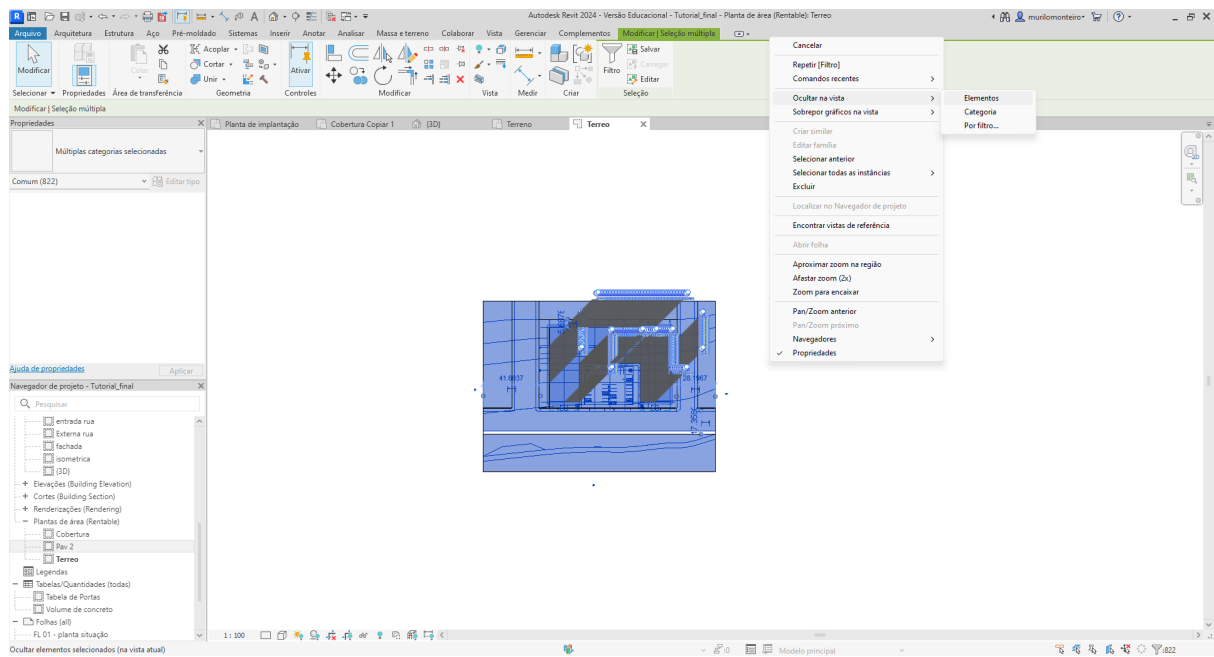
Autodesk Revit 2024 - Versão Educacional - Tutorial_final - Planta de área (Rentable): Terreo

murilomonteiro

Arquivo Arquitetura Estrutura Aço Pré-moldado Sistemas Inserir Anotar Analisar Massa e terreno Colaborar Vista Gerenciar Complementos Modificar | Seleção múltipla

Modificar
Colar
Acoplar
Cortar
Unir
Ativar
Filtro
Salvar
Carregar
Editar

Selecionar Propriedades Área de transferência Geometria Controles Modificar Vista Medir Criar Seleção

Modificar | Seleção múltipla

Propriedades

Múltiplas categorias selecionadas

Comum (822)
Editar tipo

Ajuda de propriedades
Aplicar

Navegador de projeto - Tutorial_final

Pesquisar

entrada rua
Externa rua
fachada
isometrica
{3D}
Elevações (Building Elevation)
Cortes (Building Section)
Renderizações (Rendering)
Plantas de área (Rentable)
Cobertura
Pav 2
Terreo
Legendas
Tabelas/Quantidades (todas)
Tabela de Portas
Volume de concreto
Folhas (all)
FL 01 - planta situação

Planta de implantação
Cobertura Copiar 1
{3D}
Terreo
Terreo

41.6037
28.1967
17.3586

Cancelar
Repetir [Filtro]
Comandos recentes
Ocultar na vista
Sobrepor gráficos na vista
Criar similar
Editar família
Selecionar anterior
Selecionar todas as instâncias
Excluir
Localizar no Navegador de projeto
Encontrar vistas de referência
Abrir folha
Aproximar zoom na região
Afastar zoom (2x)
Zoom para encaixar
Pan/Zoom anterior
Pan/Zoom próximo
Navegadores
Propriedades

Elementos
Categoria
Por filtro...

1 : 100

Ocultar elementos selecionados (na vista atual)
:0
Modelo principal
:822